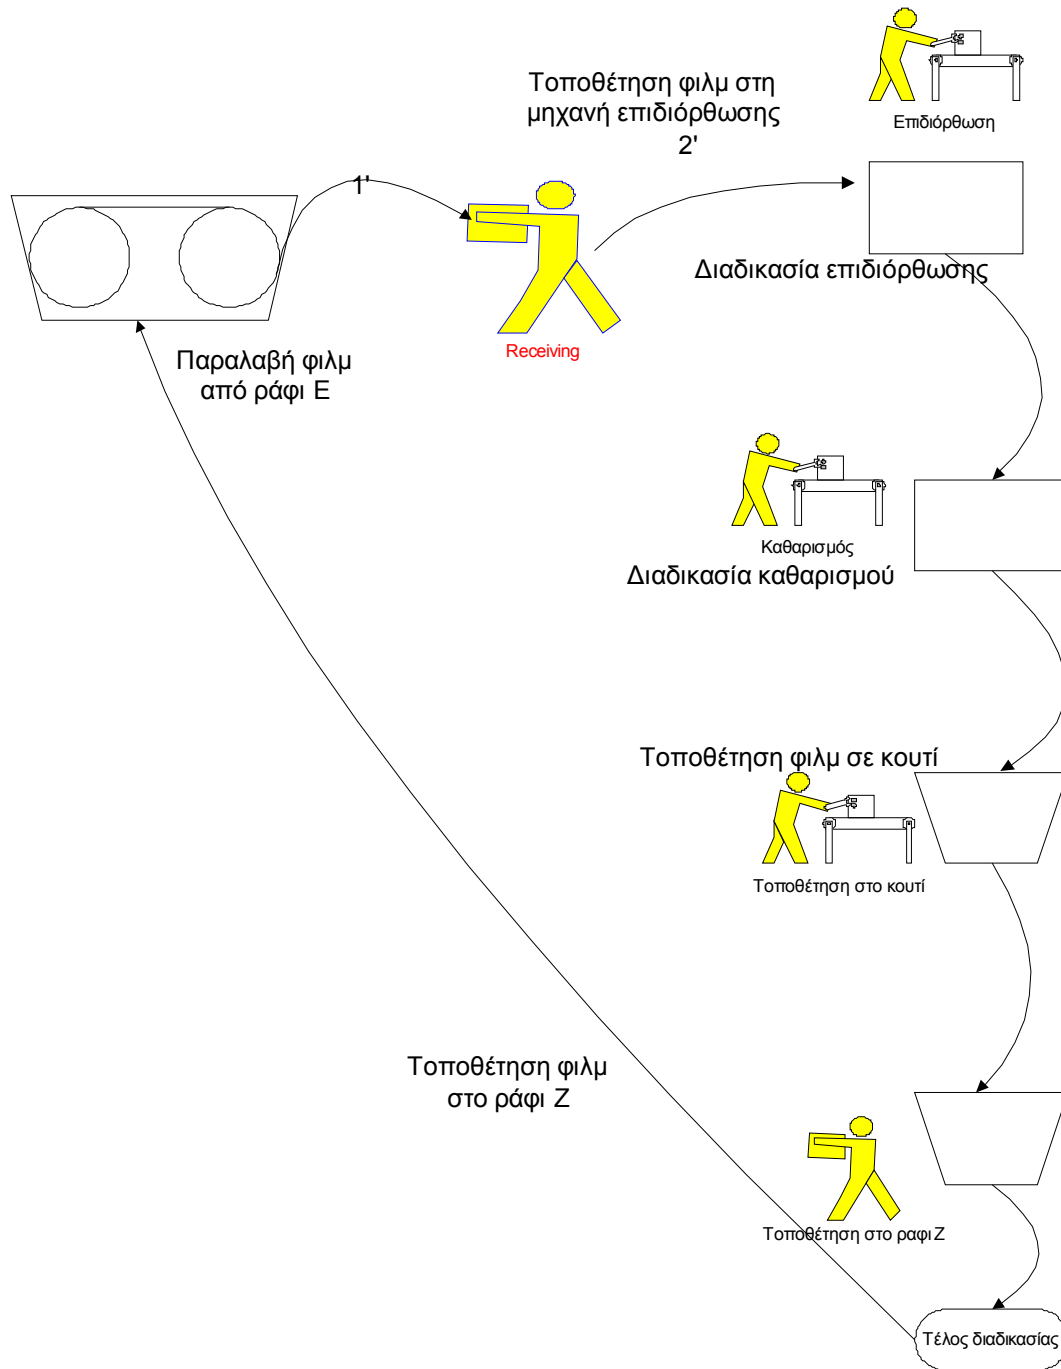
Τοποθέτηση φιλμ στη μηχανή επιδιόρθωσης 2'

Επιδιόρθωση

1'

Διαδικασία επιδιόρθωσης

Receiving

Παραλαβή φιλμ από ράφι Ε

Καθαρισμός

Διαδικασία καθαρισμού

Τοποθέτηση φιλμ σε κουτί

Τοποθέτηση στο κουτί

Τοποθέτηση φιλμ στο ράφι Ζ

Τοποθέτηση στο ραφι Ζ

Τέλος διαδικασίας